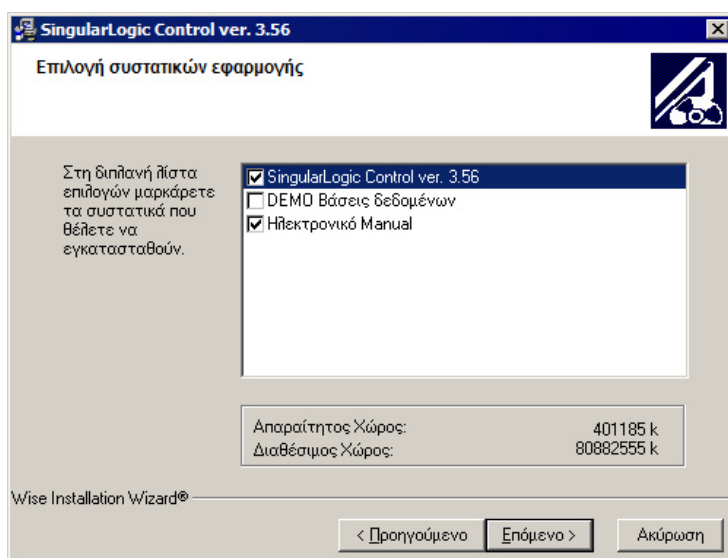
SingularLogic Control ver. 3.56

Επιλογή συστατικών εφαρμογής

Στη διπλανή λίστα επιλογών μαρκάρετε τα συστατικά που θέλετε να εγκατασταθούν.

☑ SingularLogic Control ver. 3.56
☐ DEMO Βάσεις δεδομένων
☑ Ηλεκτρονικό Manual

Απαραίτητος Χώρος: 401185 k
Διαθέσιμος Χώρος: 80882555 k

Wise Installation Wizard®

< Προηγούμενο | Επόμενο > | Ακύρωση